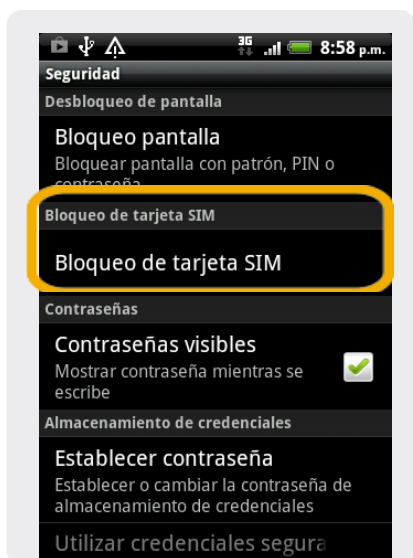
3G 8:58 p.m.

Seguridad

Desbloqueo de pantalla

Bloqueo pantalla

Bloquear pantalla con patrón, PIN o contraseña

Bloqueo de tarjeta SIM

Bloqueo de tarjeta SIM

Contraseñas

Contraseñas visibles

Mostrar contraseña mientras se escribe

Almacenamiento de credenciales

Establecer contraseña

Establecer o cambiar la contraseña de almacenamiento de credenciales

Utilizar credenciales segura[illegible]